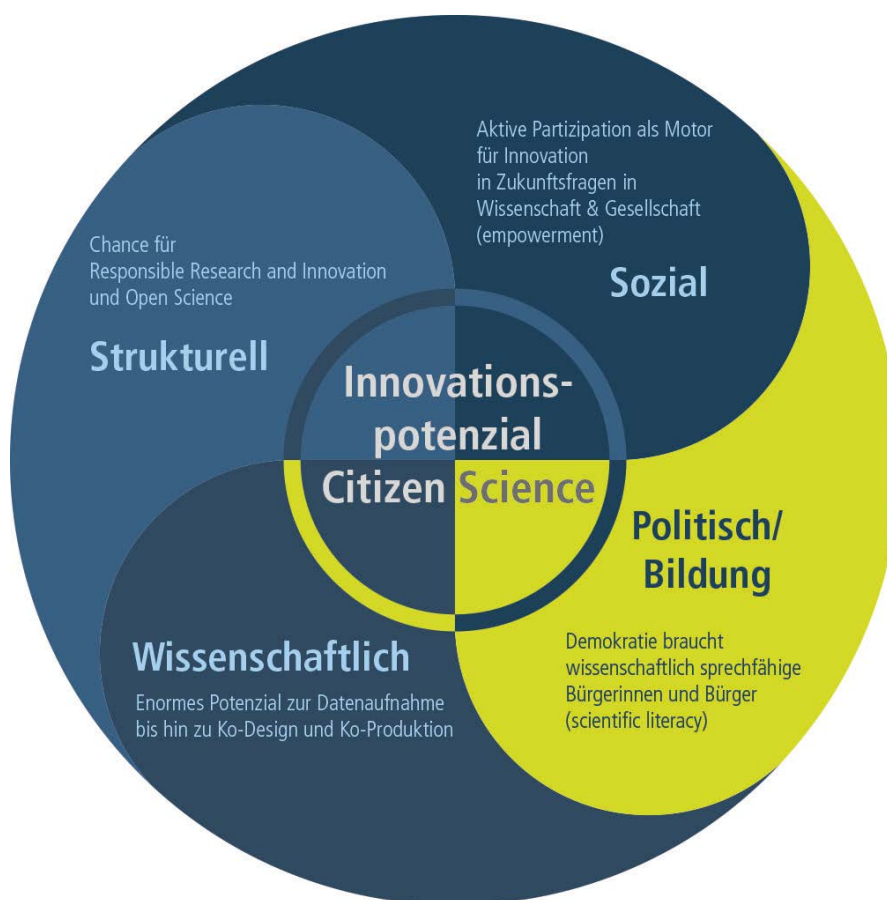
Aktive Partizipation als Motor für Innovation in Zukunftsfragen in Wissenschaft & Gesellschaft (empowerment)

Sozial

Chance für Responsible Research and Innovation und Open Science

Strukturell

Innovations-potenzial Citizen Science

Politisch/ Bildung

Demokratie braucht wissenschaftlich sprechfähige Bürgerinnen und Bürger (scientific literacy)

Wissenschaftlich

Enormes Potenzial zur Datenaufnahme bis hin zu Ko-Design und Ko-Produktion